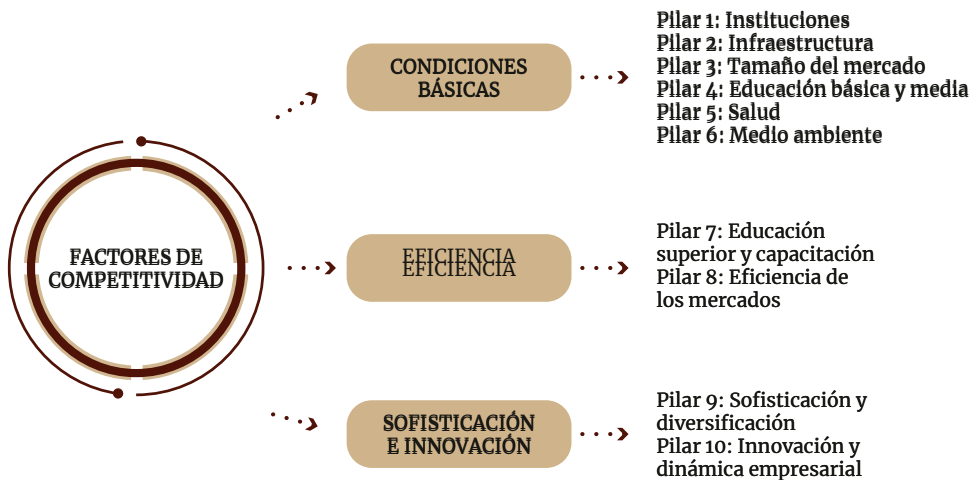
FACTORES DE COMPETITIVIDAD

CONDICIONES BÁSICAS

Pilar 1: Instituciones
Pilar 2: Infraestructura
Pilar 3: Tamaño del mercado
Pilar 4: Educación básica y media
Pilar 5: Salud
Pilar 6: Medio ambiente

EFICIENCIA

Pilar 7: Educación superior y capacitación
Pilar 8: Eficiencia de los mercados

SOFISTICACIÓN E INNOVACIÓN

Pilar 9: Sofisticación y diversificación
Pilar 10: Innovación y dinámica empresarial